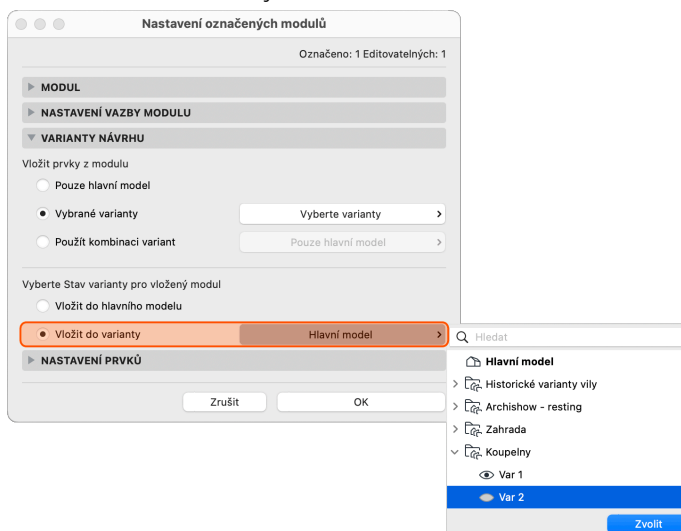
Nastavení označených modulů

Označeno: 1 Editovatelných: 1

MODUL

NASTAVENÍ VAZBY MODULU

VARIANTY NÁVRHU

Vložit prvky z modulu

Pouze hlavní model

Vybrané varianty

Vyberte varianty

Použít kombinaci variant

Pouze hlavní model

Vyberte Stav varianty pro vložený modul

Vložit do hlavního modelu

Vložit do varianty

Hlavní model

NASTAVENÍ PRVKŮ

Zrušit

OK

Hledat

Hlavní model

Historické varianty vily

Archishow - resting

Zahrada

Koupelny

Var 1

Var 2

Zvolit